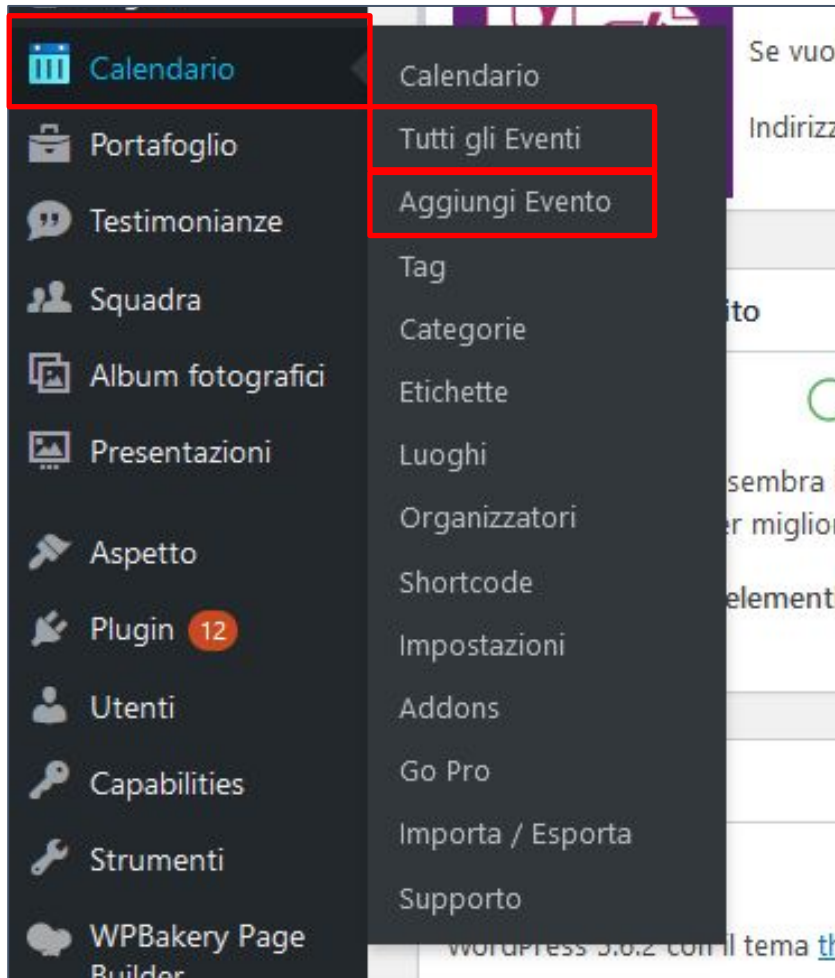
Calendario
Portafoglio
Testimonianze
Squadra
Album fotografici
Presentazioni
Aspetto
Plugin 12
Utenti
Capabilities
Strumenti
WPBakery Page Builder

Calendario
Tutti gli Eventi
Aggiungi Evento
Tag
Categorie
Etichette
Luoghi
Organizzatori
Shortcode
Impostazioni
Addons
Go Pro
Importa / Esporta
Supporto

Se vuo
Indirizz
ito
sembra
r miglio
element
WordPress 5.6.2 con il tema th